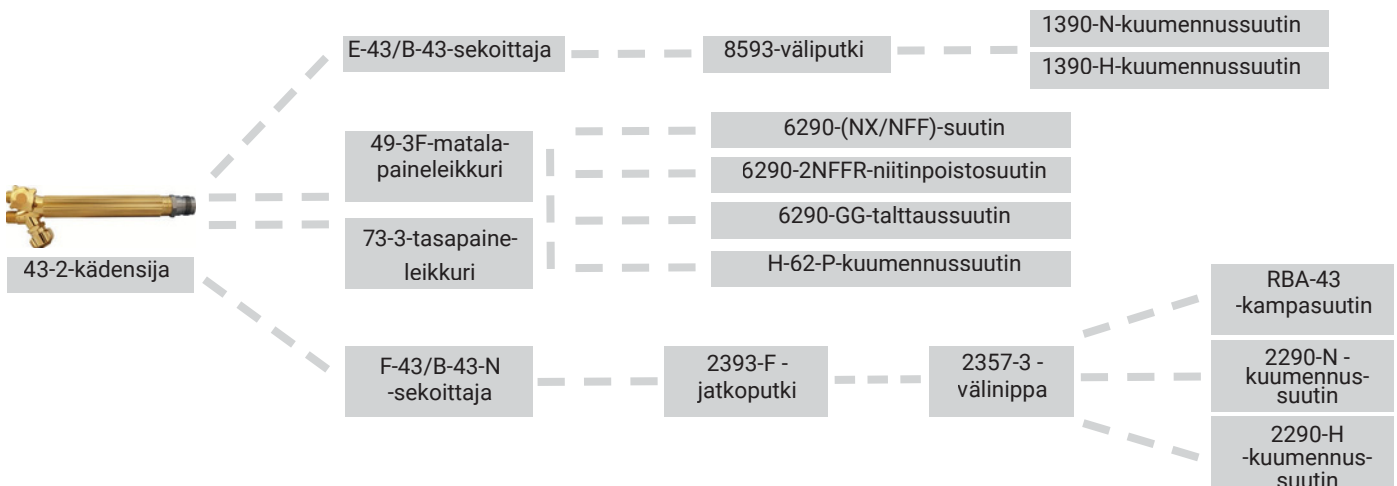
43-2-kädensija

E-43/B-43-sekoittaja

8593-väliputki

1390-N-kuumennussuutin

1390-H-kuumennussuutin

49-3F-matalapaineleikkuri

73-3-tasapaineleikkuri

6290-(NX/NFF)-suutin

6290-2NFFR-niitinpoistosuutin

6290-GG-talttaussuutin

H-62-P-kuumennussuutin

F-43/B-43-N -sekoittaja

2393-F - jatkoputki

2357-3 - välinippa

RBA-43 -kampasuutin

2290-N - kuumennussuutin

2290-H -kuumennussuutin